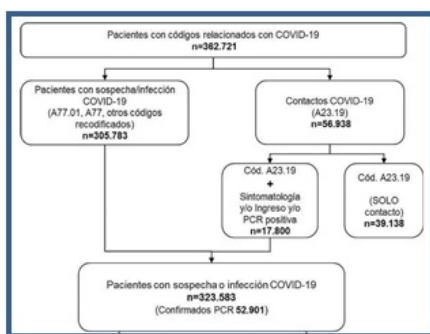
Pacientes con códigos relacionados con COVID-19
n=362.721

Pacientes con sospecha/infección COVID-19
(A77.01, A77, otros códigos recodificados)
n=305.783

Contactos COVID-19
(A23.19)
n=56.938

Cód. A23.19
+
Sintomatología y/o Ingreso y/o PCR positiva
n=17.800

Cód. A23.19
(SOLO contacto)
n=39.138

Pacientes con sospecha o infección COVID-19
n=323.583
(Confirmados PCR 52.901)